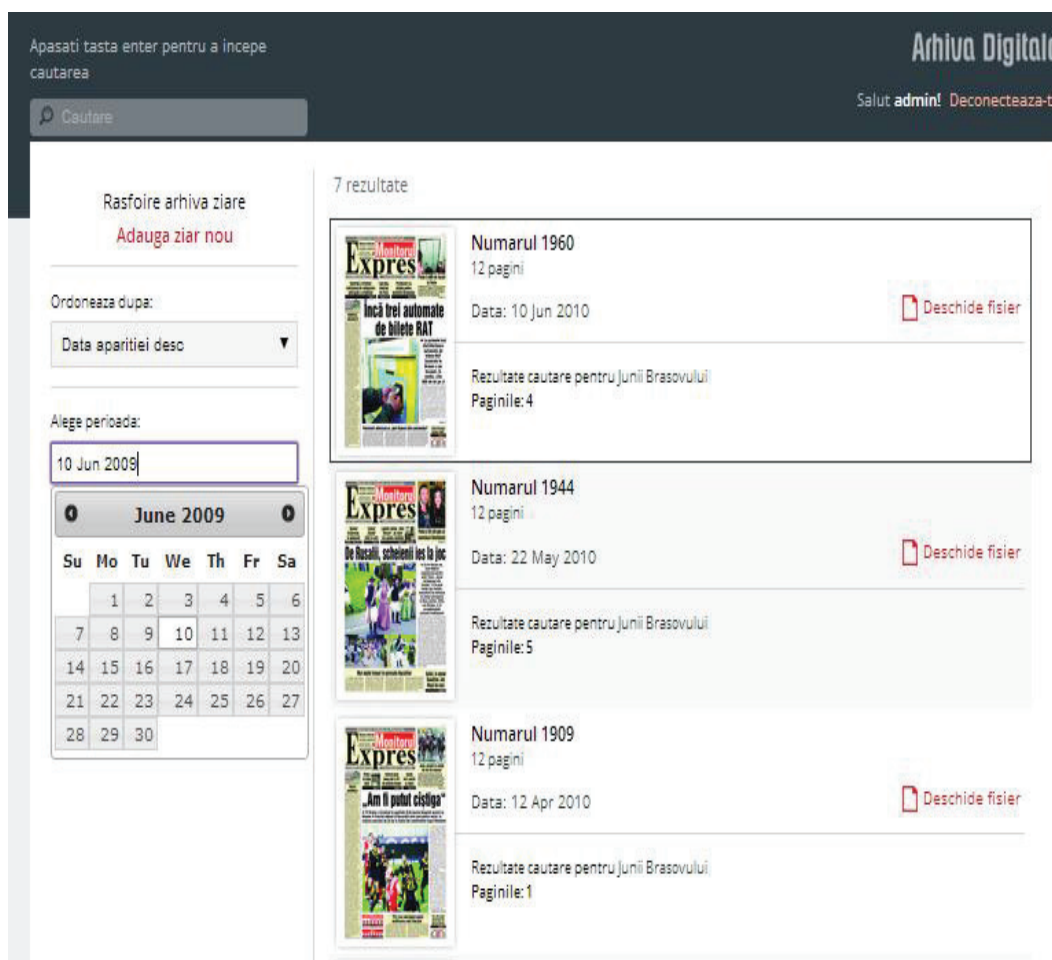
Apasati tasta enter pentru a incepe cautarea

Cautare

Arhiva Digital

Salut admin! Deconecteaza-t

Rasfoire arhiva ziare
Adauga ziar nou

Ordoneaza dupa:
Data aparitiei desc

Alege perioada:
10 Jun 2009

June 2009

| Su | Mo | Tu | We | Th | Fr | Sa |
|---|---|---|---|---|---|---|
| | 1 | 2 | 3 | 4 | 5 | 6 |
| 7 | 8 | 9 | 10 | 11 | 12 | 13 |
| 14 | 15 | 16 | 17 | 18 | 19 | 20 |
| 21 | 22 | 23 | 24 | 25 | 26 | 27 |
| 28 | 29 | 30 | | | | |

7 rezultate

Monitorul Expres
Încă trei automate de bilete RAT

Numarul 1960
12 pagini
Data: 10 Jun 2010
Deschide fisier
Rezultate cautare pentru Junii Brasovului
Paginile: 4

Monitorul Expres
De Rusalii, scheienii ies la joc

Numarul 1944
12 pagini
Data: 22 May 2010
Deschide fisier
Rezultate cautare pentru Junii Brasovului
Paginile: 5

Monitorul Expres
„Am fi putut cîştiga"

Numarul 1909
12 pagini
Data: 12 Apr 2010
Deschide fisier
Rezultate cautare pentru Junii Brasovului
Paginile: 1